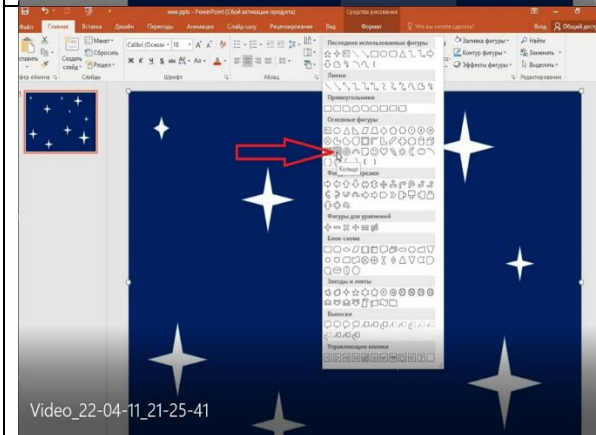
ння.pptx - PowerPoint (Сбой активации продукта)
Средства рисования

Файл Главная Вставка Дизайн Переходы Анимация Слайд-шоу Рецензирование Вид Формат Что вы хотите сделать?
Вход Общий доступ

Макет
Сбросить
Раздел
Создать слайд
Вставить
Буфер обмена
Слайды
Calibri (Основн
18
Шрифт
Абзац

Последние использованные фигуры
Линии
Прямоугольники
Основные фигуры
Кольцо
Фигурные стрелки
Фигуры для уравнений
Блок-схема
Звезды и ленты
Выноски
Управляющие кнопки

Заливка фигуры
Контур фигуры
Эффекты фигуры
Найти
Заменить
Выделить
Редактирование

Video_22-04-11_21-25-41